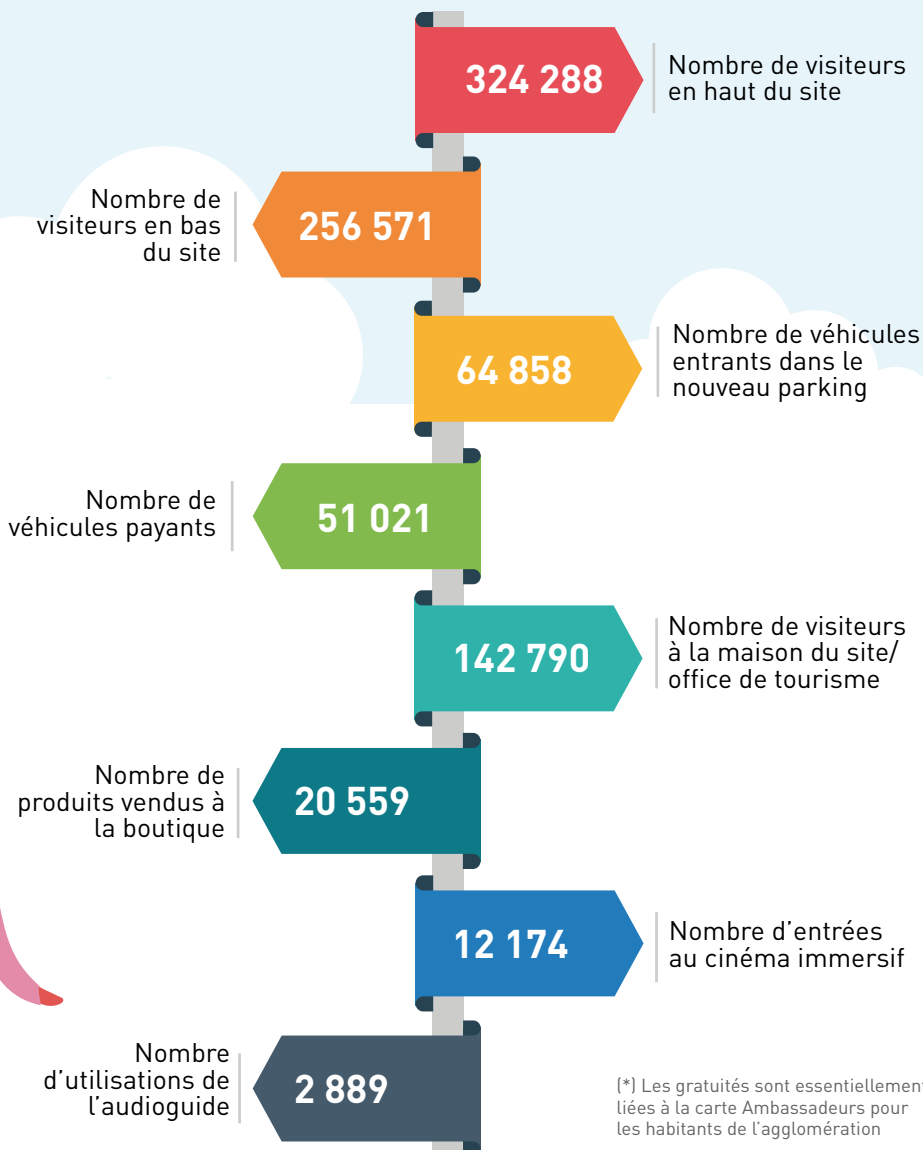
324 288

Nombre de visiteurs en haut du site

Nombre de visiteurs en bas du site

256 571

64 858

Nombre de véhicules entrants dans le nouveau parking

Nombre de véhicules payants

51 021

142 790

Nombre de visiteurs à la maison du site/ office de tourisme

Nombre de produits vendus à la boutique

20 559

12 174

Nombre d'entrées au cinéma immersif

Nombre d'utilisations de l'audioguide

2 889

(*) Les gratuités sont essentiellement liées à la carte Ambassadeurs pour les habitants de l'agglomération